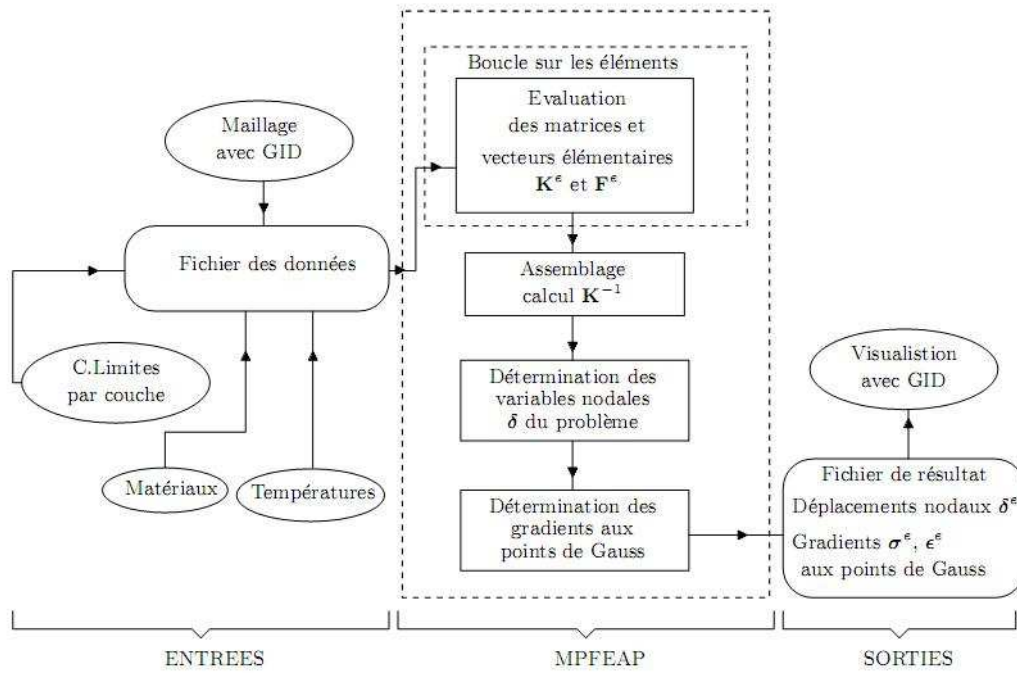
Maillage avec GID

Fichier des données

C.Limites par couche

Matériaux

Températures

Boucle sur les éléments

Evaluation des matrices et vecteurs élémentaires $\mathbf{K}^e$ et $\mathbf{F}^e$

Assemblage calcul $\mathbf{K}^{-1}$

Détermination des variables nodales $\boldsymbol{\delta}$ du problème

Détermination des gradients aux points de Gauss

Visualistion avec GID

Fichier de résultat
Déplacements nodaux $\boldsymbol{\delta}^e$
Gradients $\boldsymbol{\sigma}^e$, $\boldsymbol{\epsilon}^e$ aux points de Gauss

ENTREES

MPFEAP

SORTIES